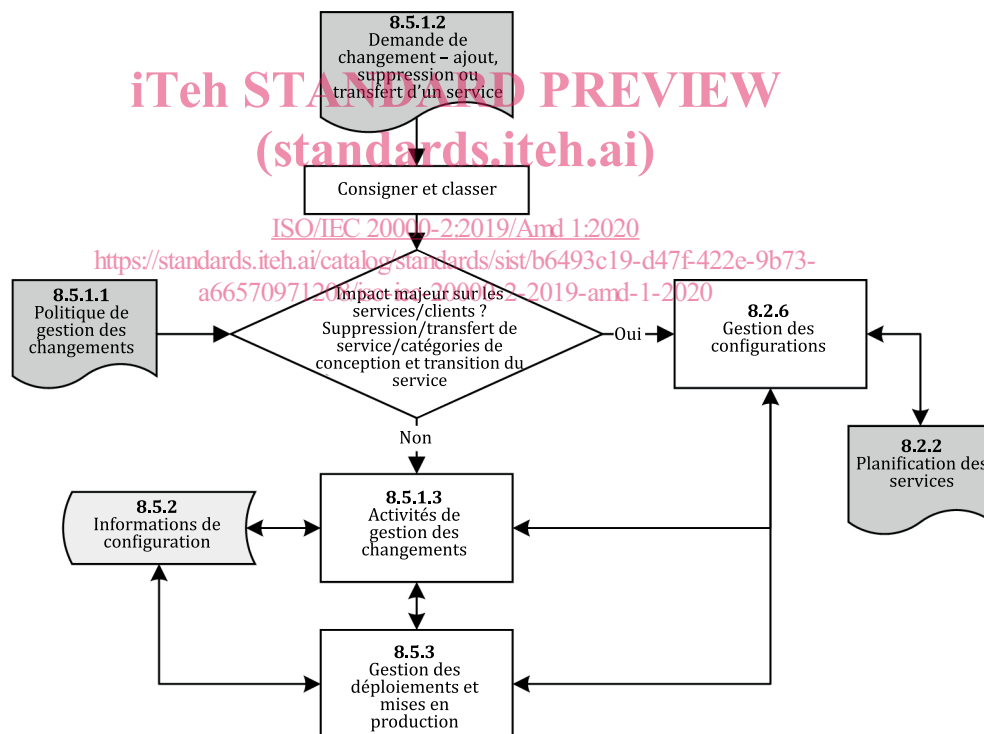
8.5.1.2
Demande de changement – ajout, suppression ou transfert d'un service

iTeh STANDARD PREVIEW
(standards.iteh.ai)

Consigner et classer

ISO/IEC 20000-2:2019/Amd 1:2020
https://standards.iteh.ai/catalog/standards/sist/b6493c19-d47f-422e-9b73-a6657097120f/iso-iec-20000-2-2019-amd-1-2020

8.5.1.1
Politique de gestion des changements

Impact majeur sur les services/clients ? Suppression/transfert de service/catégories de conception et transition du service

Oui

8.2.6
Gestion des configurations

8.2.2
Planification des services

Non

8.5.2
Informations de configuration

8.5.1.3
Activités de gestion des changements

8.5.3
Gestion des déploiements et mises en production